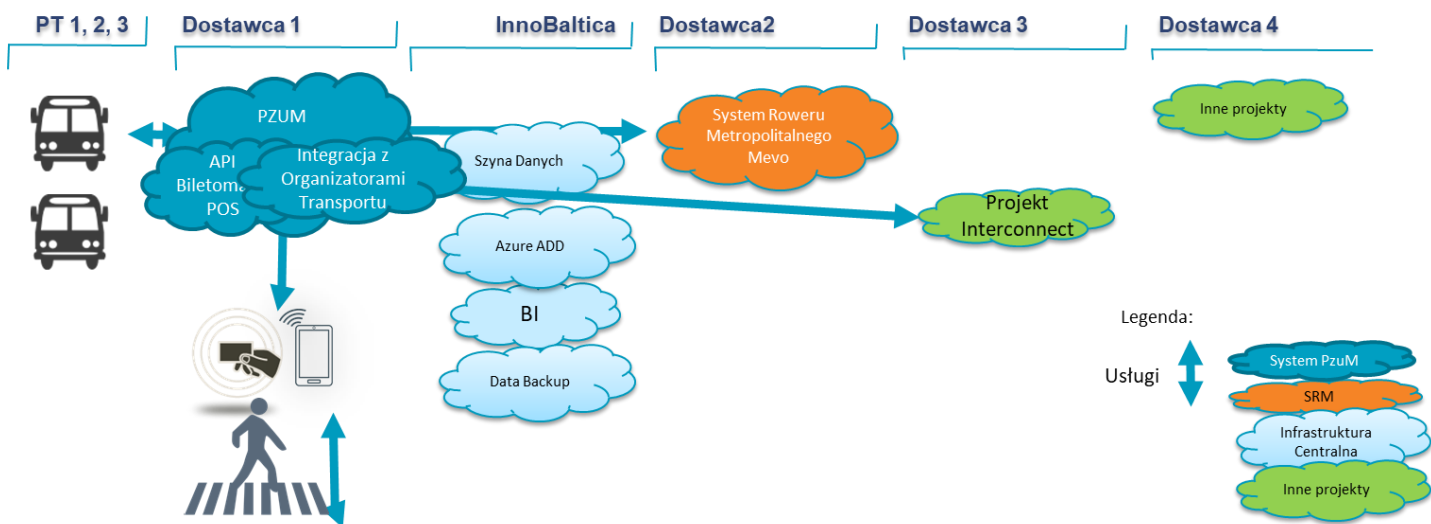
PT 1, 2, 3
Dostawca 1
InnoBaltica
Dostawca2
Dostawca 3
Dostawca 4

PZUM
API
Biletoma
POS
Integracja z Organizatorami Transportu
Szyna Danych
System Roweru Metropolitalnego Mevo
Inne projekty
Projekt Interconnect
Azure ADD
BI
Data Backup

Legenda:
Usługi
System PzuM
SRM
Infrastruktura Centralna
Inne projekty